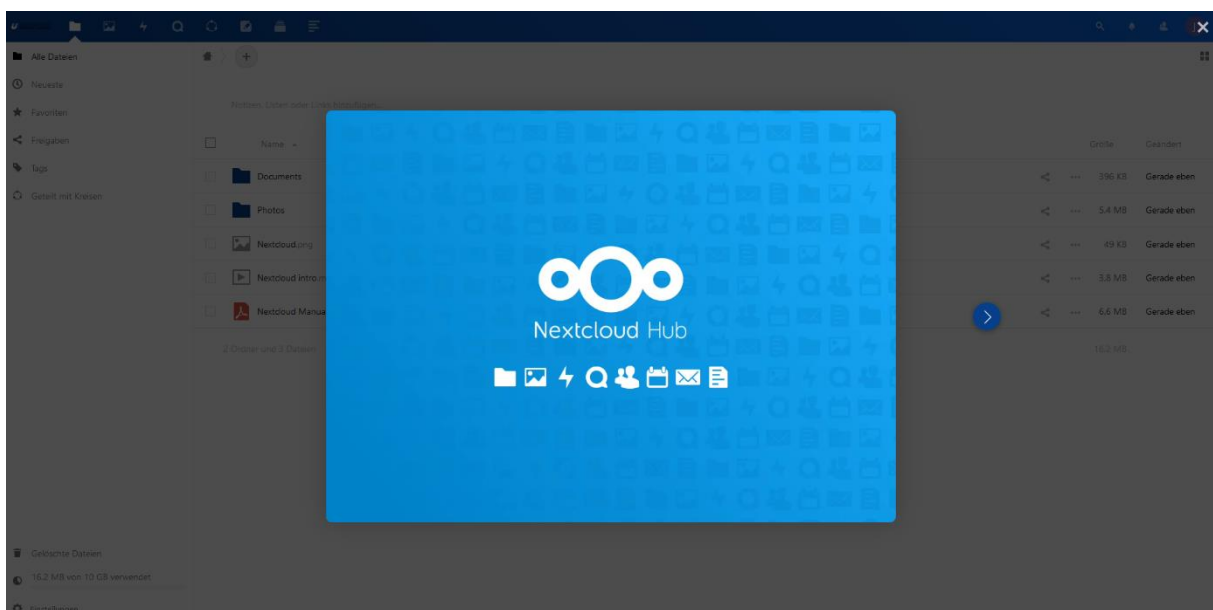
Alle Dateien
Neueste
Favoriten
Freigaben
Tags
Geteilt mit Kreisen

Notizen, Listen oder Links hinzufügen...

Name
Größe
Geändert

Documents
396 KB
Gerade eben

Photos
5.4 MB
Gerade eben

Nextcloud.png
49 KB
Gerade eben

Nextcloud Intro.m
3.8 MB
Gerade eben

Nextcloud Manua
6.6 MB
Gerade eben

2 Ordner und 3 Dateien
16.2 MB

Nextcloud Hub

Gelöschte Dateien
16.2 MB von 10 GB verwendet
Einstellungen